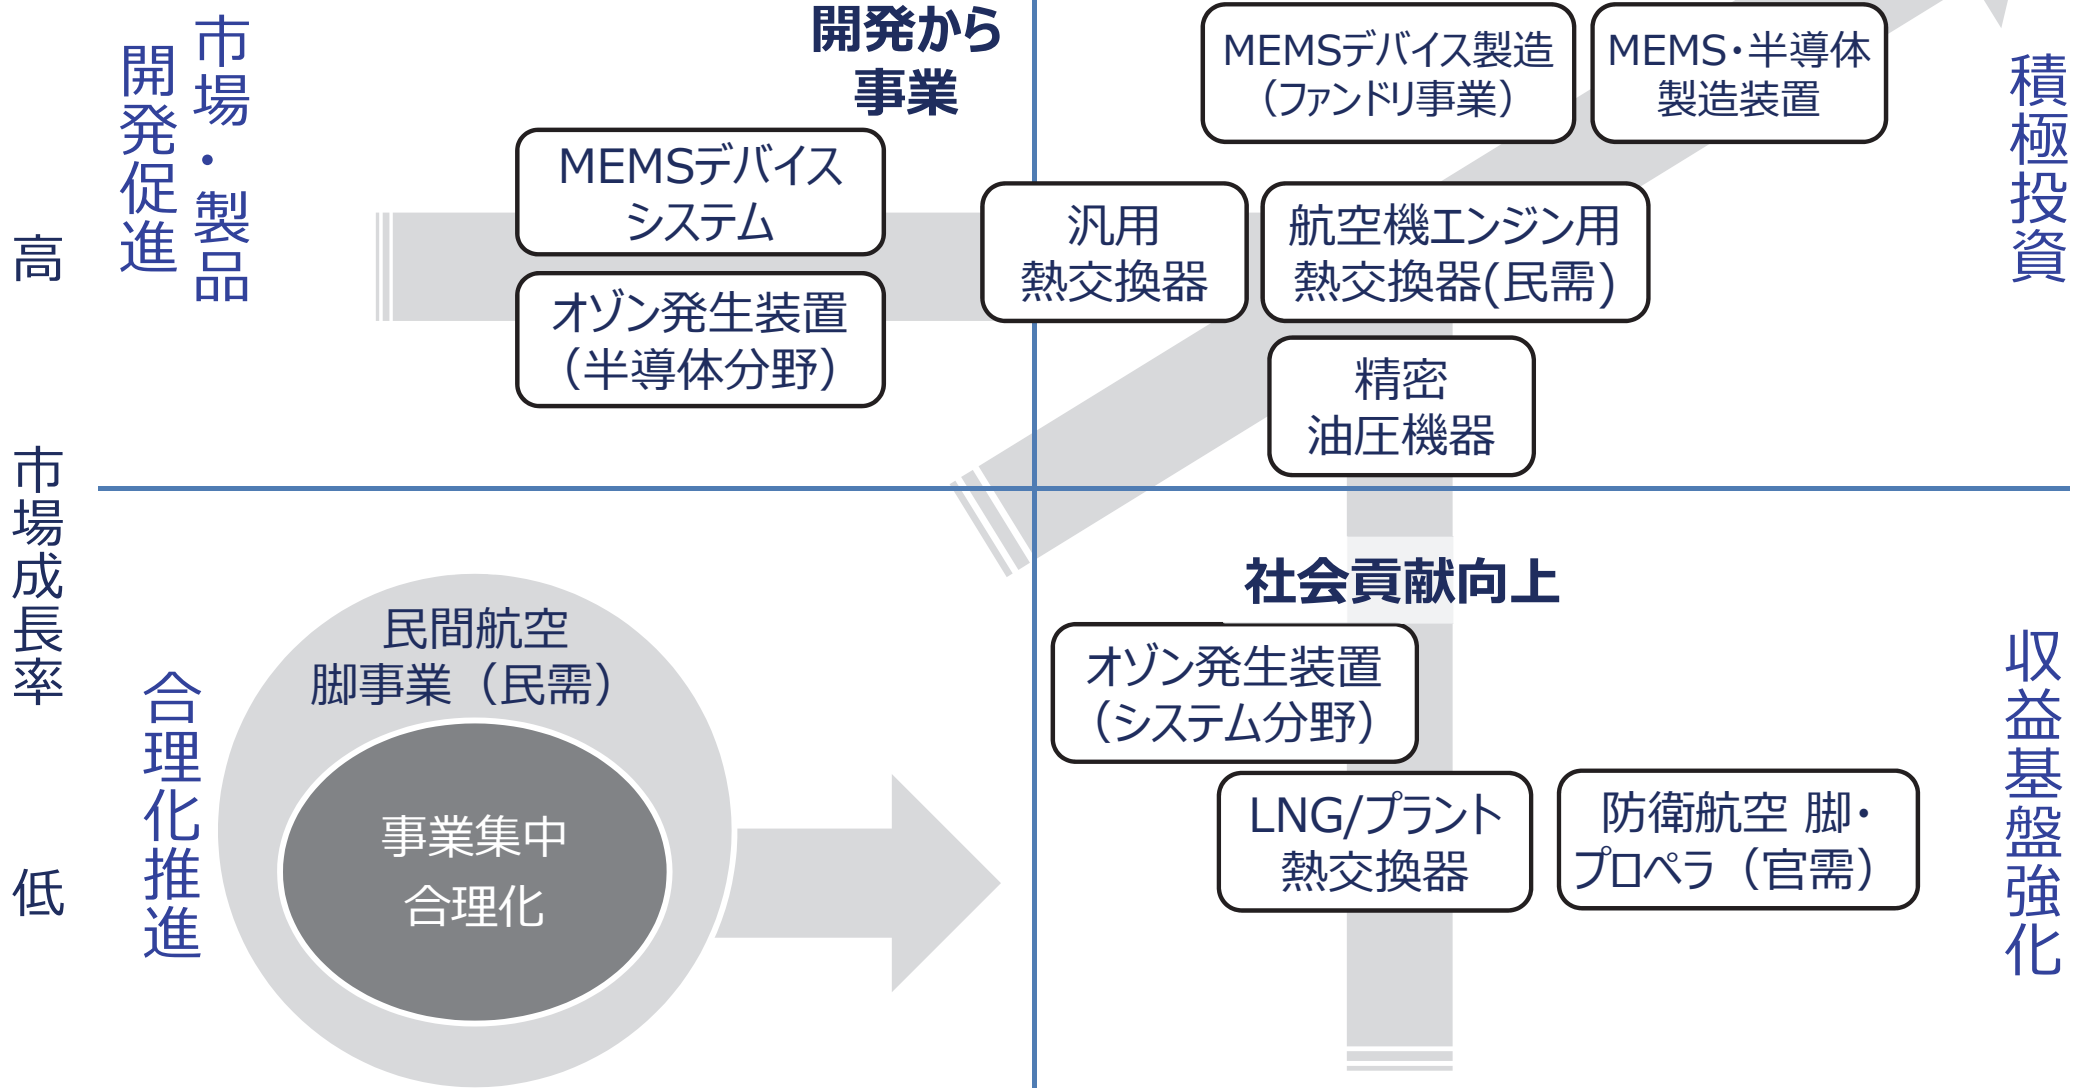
市場・製品

開発促進

開発から事業

MEMSデバイスシステム

オゾン発生装置（半導体分野）

汎用熱交換器

MEMSデバイス製造（ファンドリ事業）

MEMS・半導体製造装置

航空機エンジン用熱交換器(民需)

精密油圧機器

積極投資

高

市場成長率

低

合理化推進

民間航空脚事業（民需）

事業集中合理化

社会貢献向上

オゾン発生装置（システム分野）

LNG/プラント熱交換器

防衛航空 脚・プロペラ（官需）

収益基盤強化